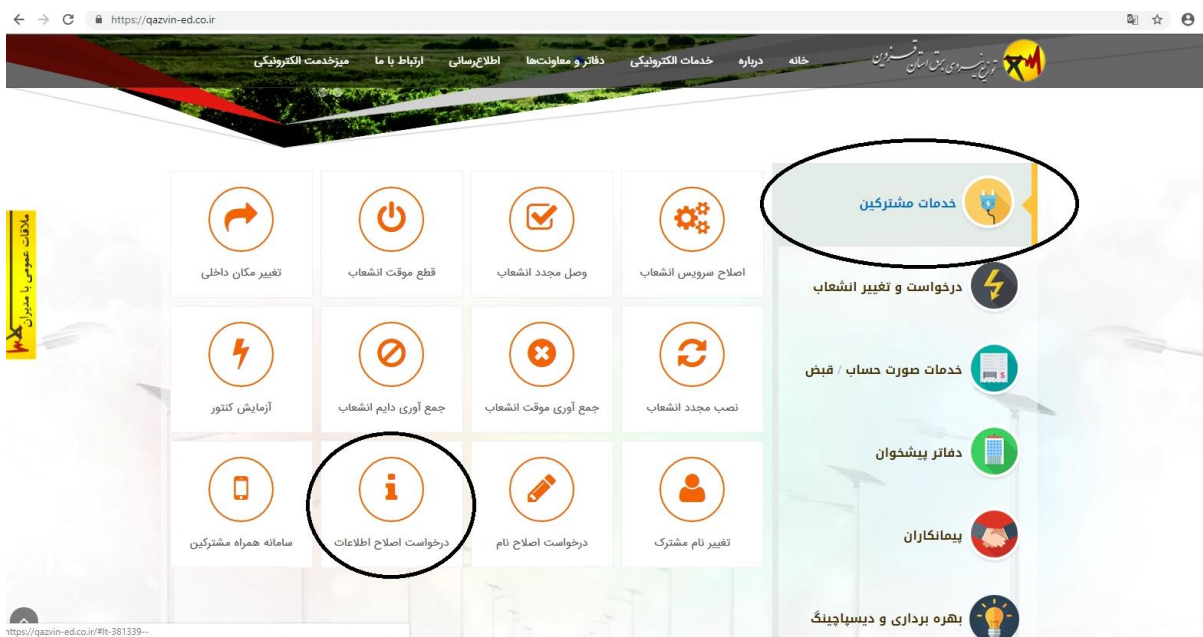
https://qazvin-ed.co.ir

توزیع نیروی برق استان قزوین

خانه درباره خدمات الکترونیکی دفاتر و معاونت‌ها اطلاع‌رسانی ارتباط با ما میزخدمت الکترونیکی

ملاقات عمومی با مدیران

خدمات مشترکین
درخواست و تغییر انشعاب
خدمات صورت حساب / قبض
دفاتر پیشخوان
پیمانکاران
بهره برداری و دیسپاچینگ

اصلاح سرویس انشعاب
وصل مجدد انشعاب
قطع موقت انشعاب
تغییر مکان داخلی

نصب مجدد انشعاب
جمع آوری موقت انشعاب
جمع آوری دایم انشعاب
آزمایش کنتور

تغییر نام مشترک
درخواست اصلاح نام
درخواست اصلاح اطلاعات
سامانه همراه مشترکین

https://qazvin-ed.co.ir/#lt-381339--